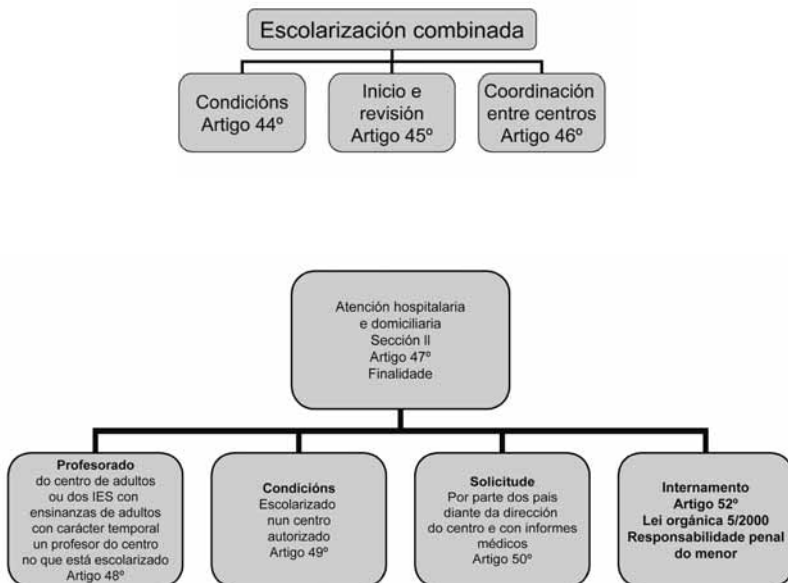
Escolarización combinada

Condicións
Artigo 44º

Inicio e revisión
Artigo 45º

Coordinación entre centros
Artigo 46º

Atención hospitalaria e domiciliaria
Sección II
Artigo 47º
Finalidade

Profesorado
do centro de adultos ou dos IES con ensinanzas de adultos con carácter temporal un profesor do centro no que está escolarizado
Artigo 48º

Condicións
Escolarizado nun centro autorizado
Artigo 49º

Solicitude
Por parte dos pais diante da dirección do centro e con informes médicos
Artigo 50º

Internamento
Artigo 52º
Lei orgánica 5/2000
Responsabilidade penal do menor